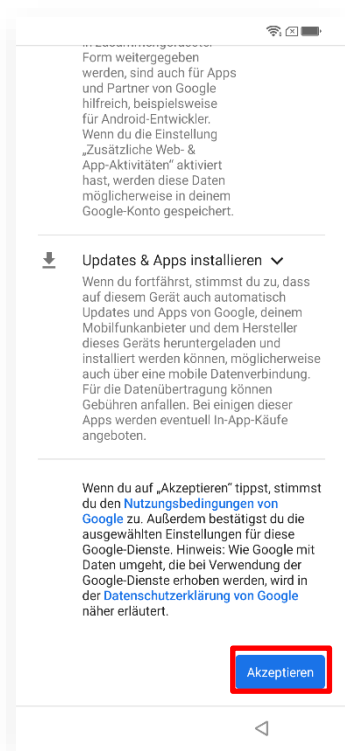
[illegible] Form weitergegeben werden, sind auch für Apps und Partner von Google hilfreich, beispielsweise für Android-Entwickler. Wenn du die Einstellung „Zusätzliche Web- & App-Aktivitäten" aktiviert hast, werden diese Daten möglicherweise in deinem Google-Konto gespeichert.

Updates & Apps installieren

Wenn du fortfährst, stimmst du zu, dass auf diesem Gerät auch automatisch Updates und Apps von Google, deinem Mobilfunkanbieter und dem Hersteller dieses Geräts heruntergeladen und installiert werden können, möglicherweise auch über eine mobile Datenverbindung. Für die Datenübertragung können Gebühren anfallen. Bei einigen dieser Apps werden eventuell In-App-Käufe angeboten.

Wenn du auf „Akzeptieren" tippst, stimmst du den Nutzungsbedingungen von Google zu. Außerdem bestätigst du die ausgewählten Einstellungen für diese Google-Dienste. Hinweis: Wie Google mit Daten umgeht, die bei Verwendung der Google-Dienste erhoben werden, wird in der Datenschutzerklärung von Google näher erläutert.

Akzeptieren